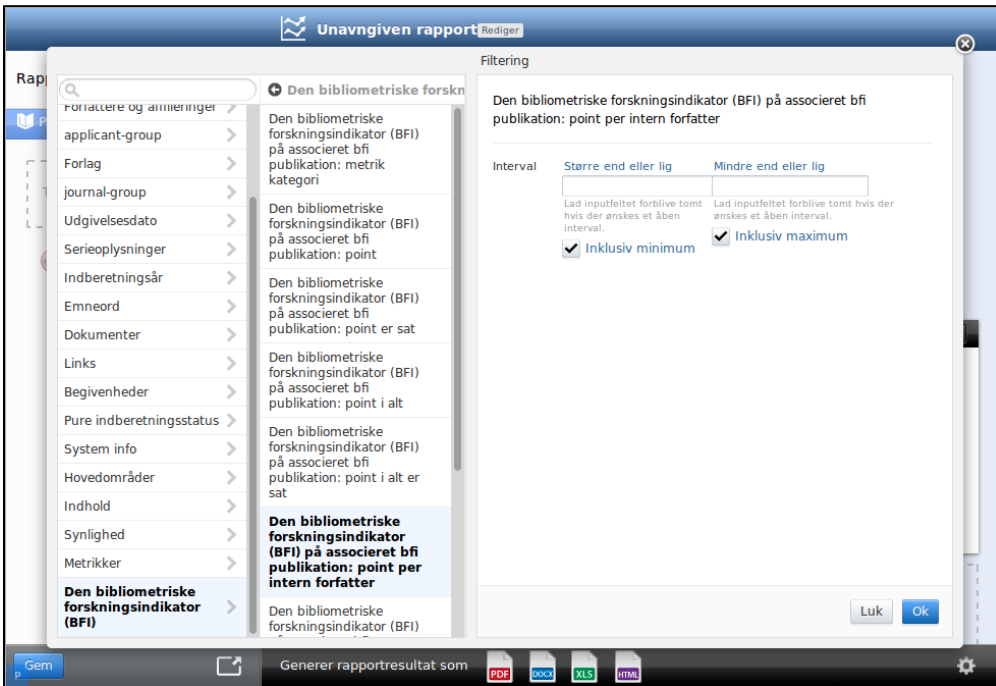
Unavngiven rapport Rediger

Rapp

Filtering

Forfattere og affilieringer
applicant-group
Forlag
journal-group
Udgivelsesdato
Serieoplysninger
Indberetningsår
Emneord
Dokumenter
Links
Begivenheder
Pure indberetningsstatus
System info
Hovedområder
Indhold
Synlighed
Metrikker
Den bibliometriske forskningsindikator (BFI)

Den bibliometriske forskn

Den bibliometriske forskningsindikator (BFI) på associeret bfi publikation: metrik kategori

Den bibliometriske forskningsindikator (BFI) på associeret bfi publikation: point

Den bibliometriske forskningsindikator (BFI) på associeret bfi publikation: point er sat

Den bibliometriske forskningsindikator (BFI) på associeret bfi publikation: point i alt

Den bibliometriske forskningsindikator (BFI) på associeret bfi publikation: point i alt er sat

Den bibliometriske forskningsindikator (BFI) på associeret bfi publikation: point per intern forfatter

Den bibliometriske forskningsindikator (BFI)

Den bibliometriske forskningsindikator (BFI) på associeret bfi publikation: point per intern forfatter

Interval

Større end eller lig

Lad inputfeltet forblive tomt hvis der ønskes et åben interval.

Inklusiv minimum

Mindre end eller lig

Lad inputfeltet forblive tomt hvis der ønskes et åben interval.

Inklusiv maximum

Luk Ok

Gem

Generer rapportresultat som PDF DOCX XLS HTML